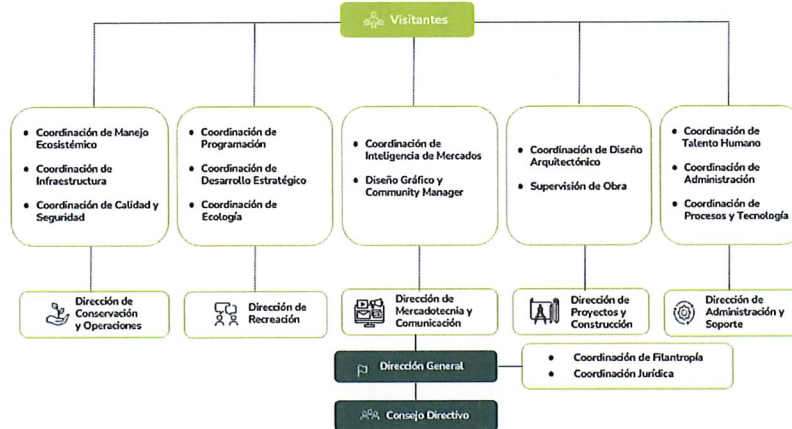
Visitantes

- Coordinación de Manejo Ecosistémico
- Coordinación de Infraestructura
- Coordinación de Calidad y Seguridad

- Coordinación de Programación
- Coordinación de Desarrollo Estratégico
- Coordinación de Ecología

- Coordinación de Inteligencia de Mercados
- Diseño Gráfico y Community Manager

- Coordinación de Diseño Arquitectónico
- Supervisión de Obra

- Coordinación de Talento Humano
- Coordinación de Administración
- Coordinación de Procesos y Tecnología

Dirección de Conservación y Operaciones

Dirección de Recreación

Dirección de Mercadotecnia y Comunicación

Dirección de Proyectos y Construcción

Dirección de Administración y Soporte

Dirección General

- Coordinación de Filantropía
- Coordinación Jurídica

Consejo Directivo